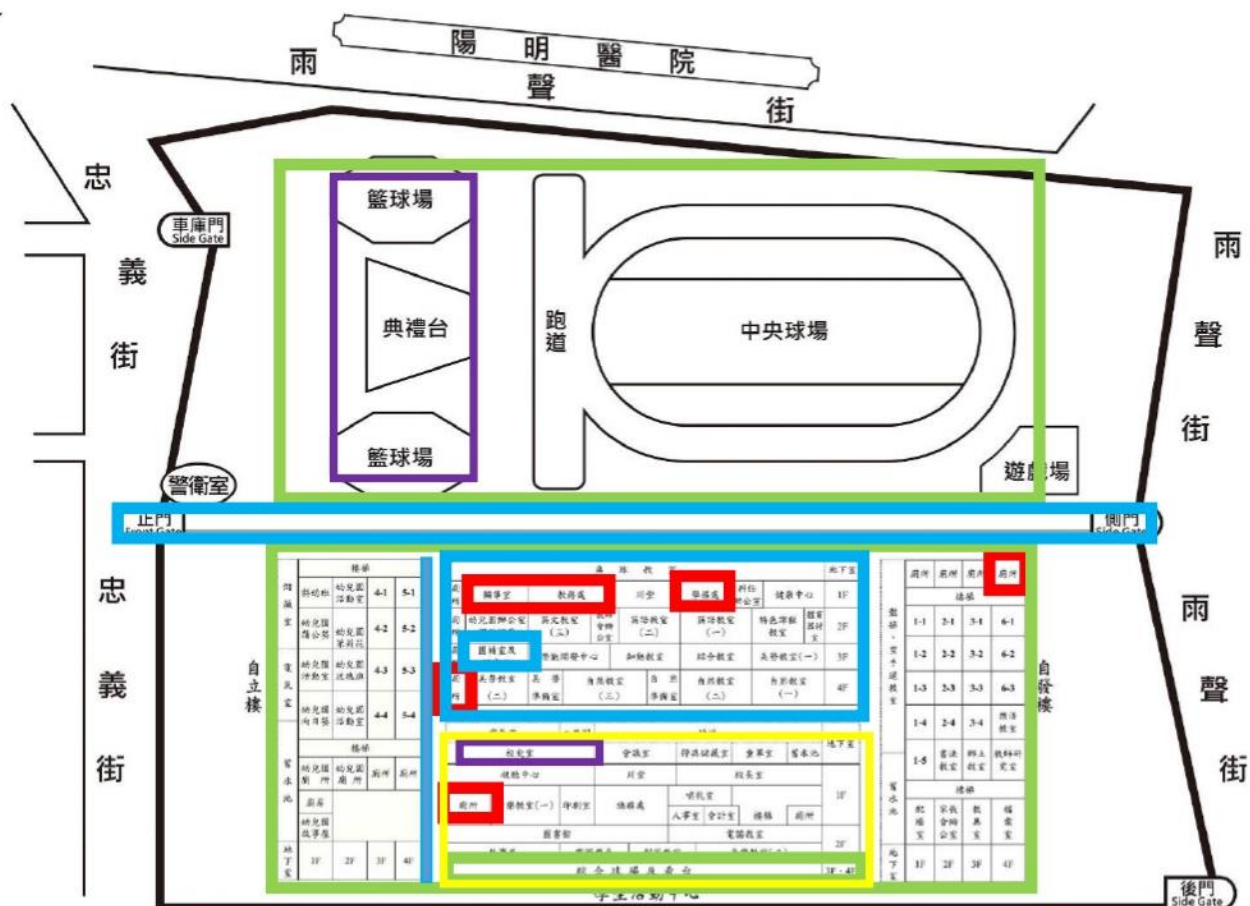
陽明醫院

雨聲街

忠義街

車庫門 Side Gate

籃球場

典禮台

籃球場

跑道

中央球場

遊戲場

雨聲街

警衛室

正門 Front Gate

側門 Side Gate

忠義街

自立樓

自強樓

雨聲街

輔導室

教務處

學務處

健康中心

1F

2F

3F

4F

圖書室

特教組

音樂教室

自然教室

綜合教室

校史室

會議室

學務處

人事室

會計室

圖書館

電腦教室

樓梯

廁所

1-1 2-1 3-1 6-1

1-2 2-2 3-2 6-2

1-3 2-3 3-3 6-3

1-4 2-4 3-4

1-5

4-1 5-1

4-2 5-2

4-3 5-3

4-4 5-4

1F 2F 3F 4F

地下室

綜合球場及舞台

3F · 4F

學生活動中心

後門 Side Gate